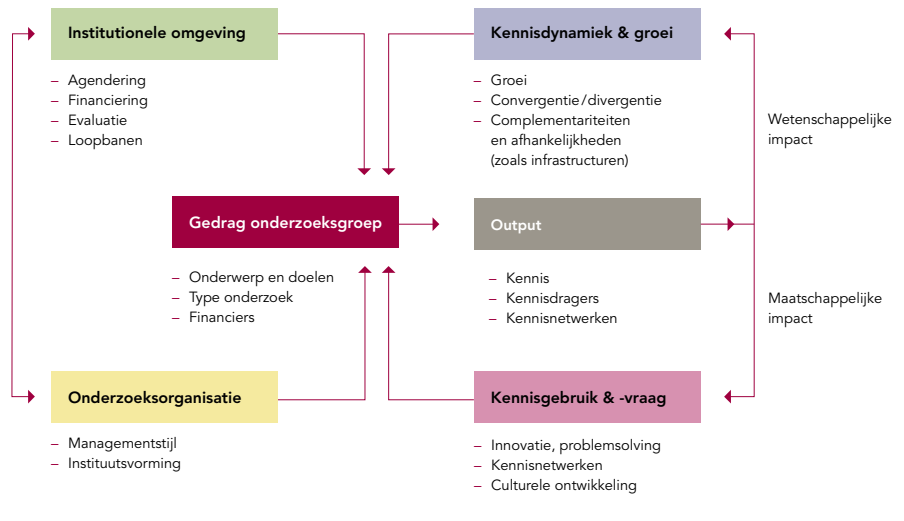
Institutionele omgeving

– Agendering
– Financiering
– Evaluatie
– Loopbanen

Kennisdynamiek & groei

– Groei
– Convergentie/divergentie
– Complementariteiten en afhankelijkheden (zoals infrastructuren)

Wetenschappelijke impact

Gedrag onderzoeksgroep

– Onderwerp en doelen
– Type onderzoek
– Financiers

Output

– Kennis
– Kennisdragers
– Kennisnetwerken

Maatschappelijke impact

Onderzoeksorganisatie

– Managementstijl
– Instituutsvorming

Kennisgebruik & -vraag

– Innovatie, problemsolving
– Kennisnetwerken
– Culturele ontwikkeling